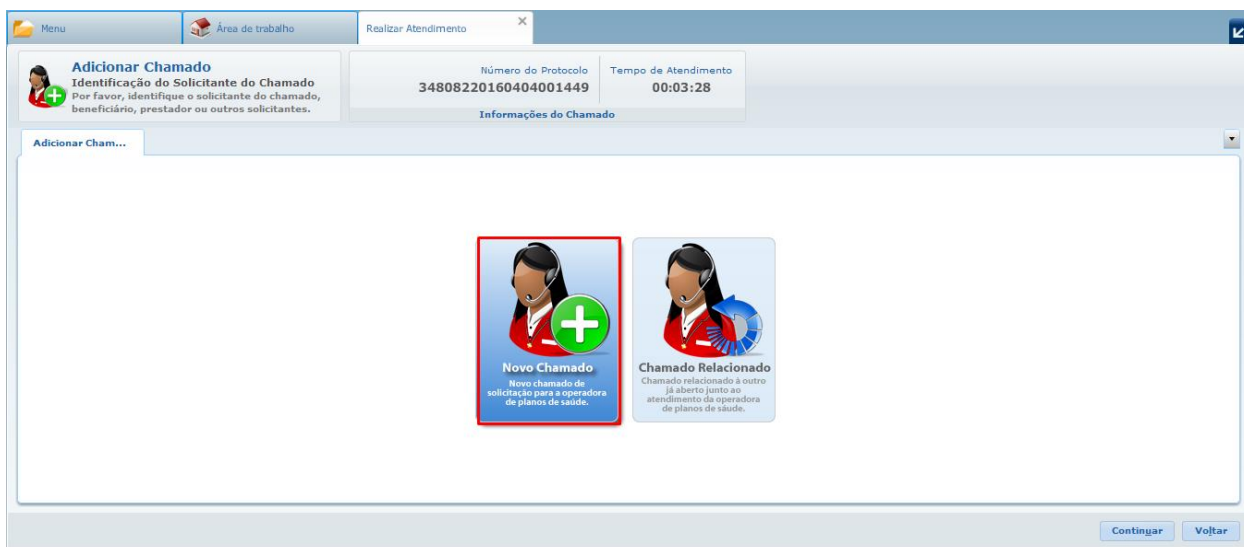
Menu
Área de trabalho
Realizar Atendimento

Adicionar Chamado
Identificação do Solicitante do Chamado
Por favor, identifique o solicitante do chamado, beneficiário, prestador ou outros solicitantes.

Número do Protocolo
348082201604040014449
Tempo de Atendimento
00:03:28
Informações do Chamado

Adicionar Cham...

Novo Chamado
Novo chamado de solicitação para a operadora de planos de saúde.

Chamado Relacionado
Chamado relacionado à outro já aberto junto ao atendimento da operadora de planos de saúde.

Continuar
Voltar